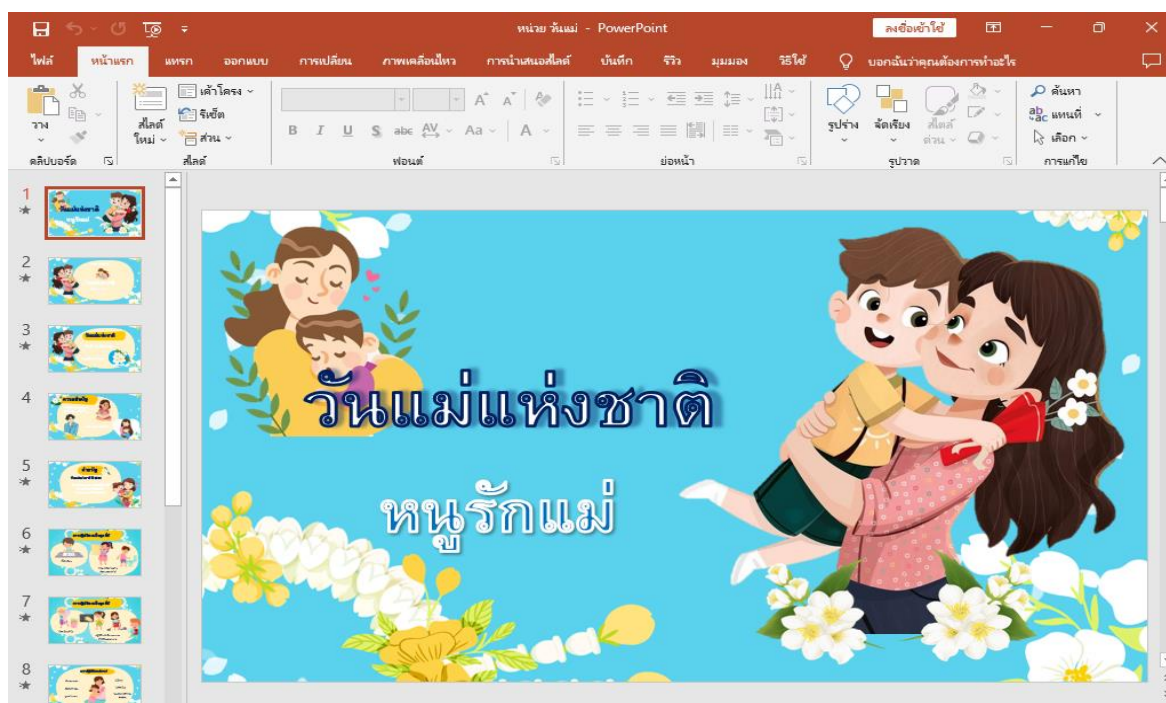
หน่วย วันแม่ - PowerPoint
ลงชื่อเข้าใช้

ไฟล์ หน้าแรก แทรก ออกแบบ การเปลี่ยน ภาพเคลื่อนไหว การนำเสนอสไลด์ บันทึก รีวิว มุมมอง วิธีใช้ บอกฉันว่าคุณต้องการทำอะไร

วาง
คลิปบอร์ด
สไลด์ใหม่
เค้าโครง
รีเซ็ต
ส่วน
สไลด์
B I U S abc AV Aa A
ฟอนต์
ย่อหน้า
รูปร่าง จัดเรียง สไตล์ด่วน
รูปวาด
ค้นหา
แทนที่
เลือก
การแก้ไข

1
2
3
4
5
6
7
8

วันแม่แห่งชาติ

หนูรักแม่